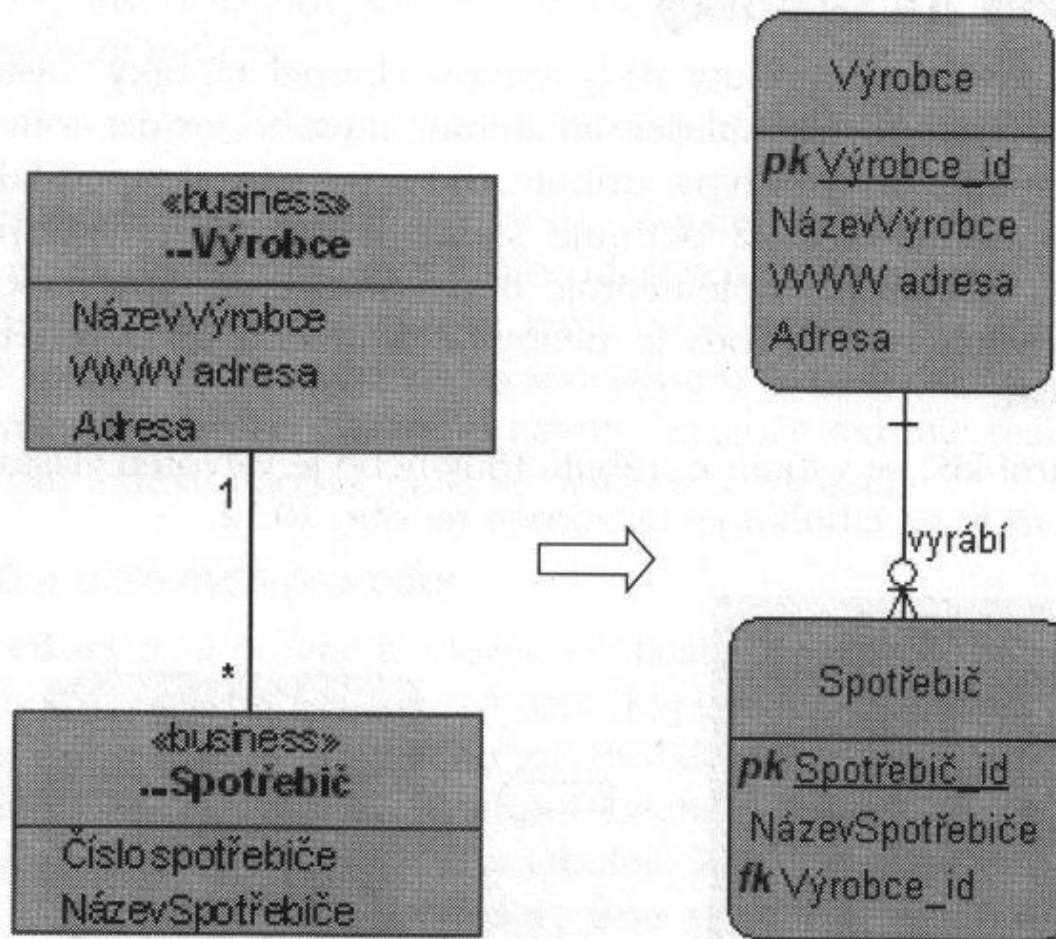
«business»
..Výrobce

NázevVýrobce
WWW adresa
Adresa

1

*

«business»
..Spotřebič

Číslo spotřebiče
NázevSpotřebiče

Výrobce

pk Výrobce_id
NázevVýrobce
WWW adresa
Adresa

vyrábí

Spotřebič

pk Spotřebič_id
NázevSpotřebiče
fk Výrobce_id